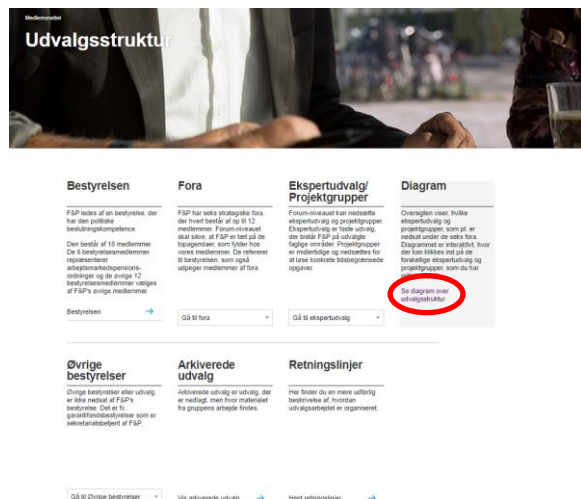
Medlemsnettet

Udvalgsstruktur

Bestyrelsen

F&P ledes af en bestyrelse, der har den politiske beslutningskompetence

Den består af 18 medlemmer. De 6 bestyrelsesmedlemmer repræsenterer arbejdsmarkedspensionsordninger og de øvrige 12 bestyrelsesmedlemmer vælges af F&P's øvrige medlemmer

Bestyrelsen

Fora

F&P har seks strategiske fora, der hvert består af op til 12 medlemmer. Forum-niveauet skal sikre, at F&P er tæt på de topagendaer, som fylder hos vores medlemmer. Fora refererer til bestyrelsen, som også udpeger medlemmer af fora.

Gå til fora

Ekspertudvalg/ Projektgrupper

Forum-niveauet kan nedsætte ekspertudvalg og projektgrupper. Ekspertudvalg er faste udvalg, der bistår F&P på udvalgte faglige områder. Projektgrupper er midlertidige og nedsættes for at løse konkrete tidsbegrænsede opgaver.

Gå til ekspertudvalg

Diagram

Oversigten viser, hvilke ekspertudvalg og projektgrupper, som pt. er nedsat under de seks fora. Diagrammet er interaktivt, hvor der kan klikkes ind på de forskellige ekspertudvalg og projektgrupper, som du har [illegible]

Se diagram over udvalgsstruktur

Øvrige bestyrelser

Øvrige bestyrelser eller udvalg, er ikke nedsat af F&P's bestyrelse. Det er fx. garantifondsbestyrelser som er sekretariatsbetjent af F&P.

Gå til Øvrige bestyrelser

Arkiverede udvalg

Arkiverede udvalg er udvalg, der er nedlagt, men hvor materialet fra gruppens arbejde findes.

Vis arkiverede udvalg

Retningslinjer

Her finder du en mere udførlig beskrivelse af, hvordan udvalgsarbejdet er organiseret.

Hent retningslinjer